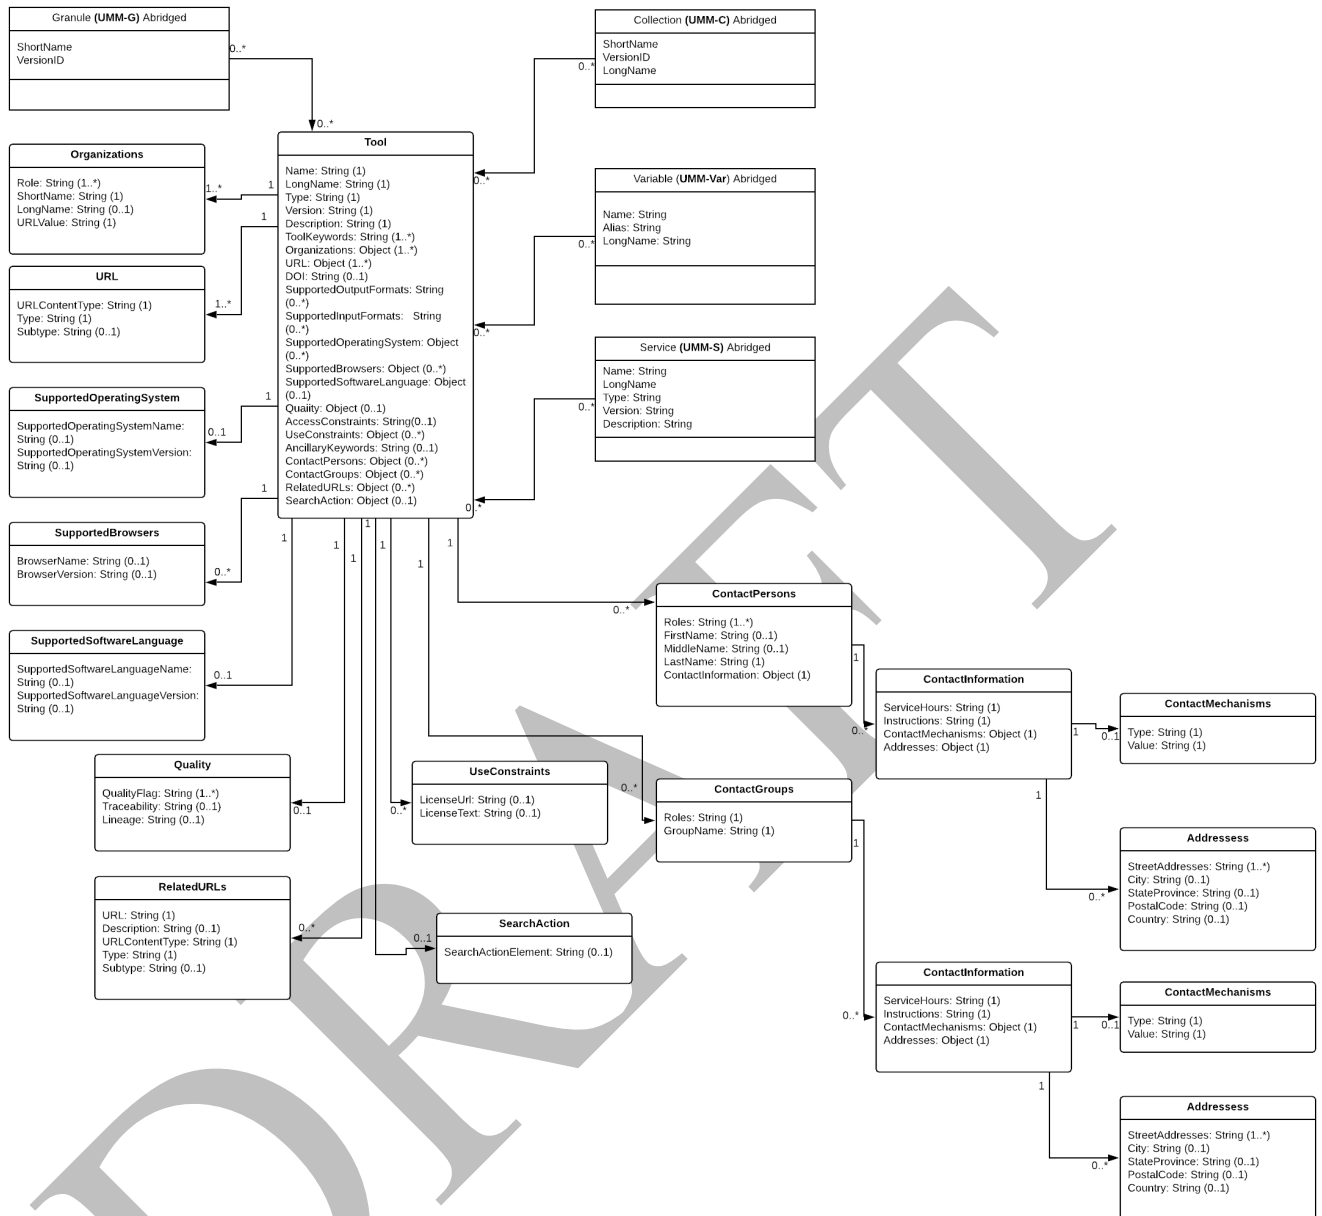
Granule (UMM-G) Abridged

ShortName
VersionID

0..*

0..*

Collection (UMM-C) Abridged

ShortName
VersionID
LongName

0..*

0..*

Tool

Name: String (1)
LongName: String (1)
Type: String (1)
Version: String (1)
Description: String (1)
ToolKeywords: String (1..*)
Organizations: Object (1..*)
URL: Object (1..*)
DOI: String (0..1)
SupportedOutputFormats: String (0..*)
SupportedInputFormats: String (0..*)
SupportedOperatingSystem: Object (0..*)
SupportedBrowsers: Object (0..*)
SupportedSoftwareLanguage: Object (0..1)
Quaity: Object (0..1)
AccessConstraints: String(0..1)
UseConstraints: Object (0..*)
AncillaryKeywords: String (0..1)
ContactPersons: Object (0..*)
ContactGroups: Object (0..*)
RelatedURLs: Object (0..*)
SearchAction: Object (0..1)

Organizations

Role: String (1..*)
ShortName: String (1)
LongName: String (0..1)
URLValue: String (1)

1..*
1
1

URL

URLContentType: String (1)
Type: String (1)
Subtype: String (0..1)

1..*

Variable (UMM-Var) Abridged

Name: String
Alias: String
LongName: String

0..*
0..*

Service (UMM-S) Abridged

Name: String
LongName
Type: String
Version: String
Description: String

0..*
0..*

SupportedOperatingSystem

SupportedOperatingSystemName: String (0..1)
SupportedOperatingSystemVersion: String (0..1)

1
0..1

SupportedBrowsers

BrowserName: String (0..1)
BrowserVersion: String (0..1)

1
0..*

SupportedSoftwareLanguage

SupportedSoftwareLanguageName: String (0..1)
SupportedSoftwareLanguageVersion: String (0..1)

0..1

1
1
1
1
1
1
1
1

ContactPersons

Roles: String (1..*)
FirstName: String (0..1)
MiddleName: String (0..1)
LastName: String (1)
ContactInformation: Object (1)

0..*
1

ContactInformation

ServiceHours: String (1)
Instructions: String (1)
ContactMechanisms: Object (1)
Addresses: Object (1)

0..
1
0..1

ContactMechanisms

Type: String (1)
Value: String (1)

Quality

QualityFlag: String (1..*)
Traceability: String (0..1)
Lineage: String (0..1)

0..1

UseConstraints

LicenseUrl: String (0..1)
LicenseText: String (0..1)

0..*

ContactGroups

Roles: String (1)
GroupName: String (1)

0..*
1
1

Addressess

StreetAddresses: String (1..*)
City: String (0..1)
StateProvince: String (0..1)
PostalCode: String (0..1)
Country: String (0..1)

0..*

RelatedURLs

URL: String (1)
Description: String (0..1)
URLContentType: String (1)
Type: String (1)
Subtype: String (0..1)

0..*

SearchAction

SearchActionElement: String (0..1)

0..1

ContactInformation

ServiceHours: String (1)
Instructions: String (1)
ContactMechanisms: Object (1)
Addresses: Object (1)

0..*
1
0..1

ContactMechanisms

Type: String (1)
Value: String (1)

1

Addressess

StreetAddresses: String (1..*)
City: String (0..1)
StateProvince: String (0..1)
PostalCode: String (0..1)
Country: String (0..1)

0..*

DRAFT